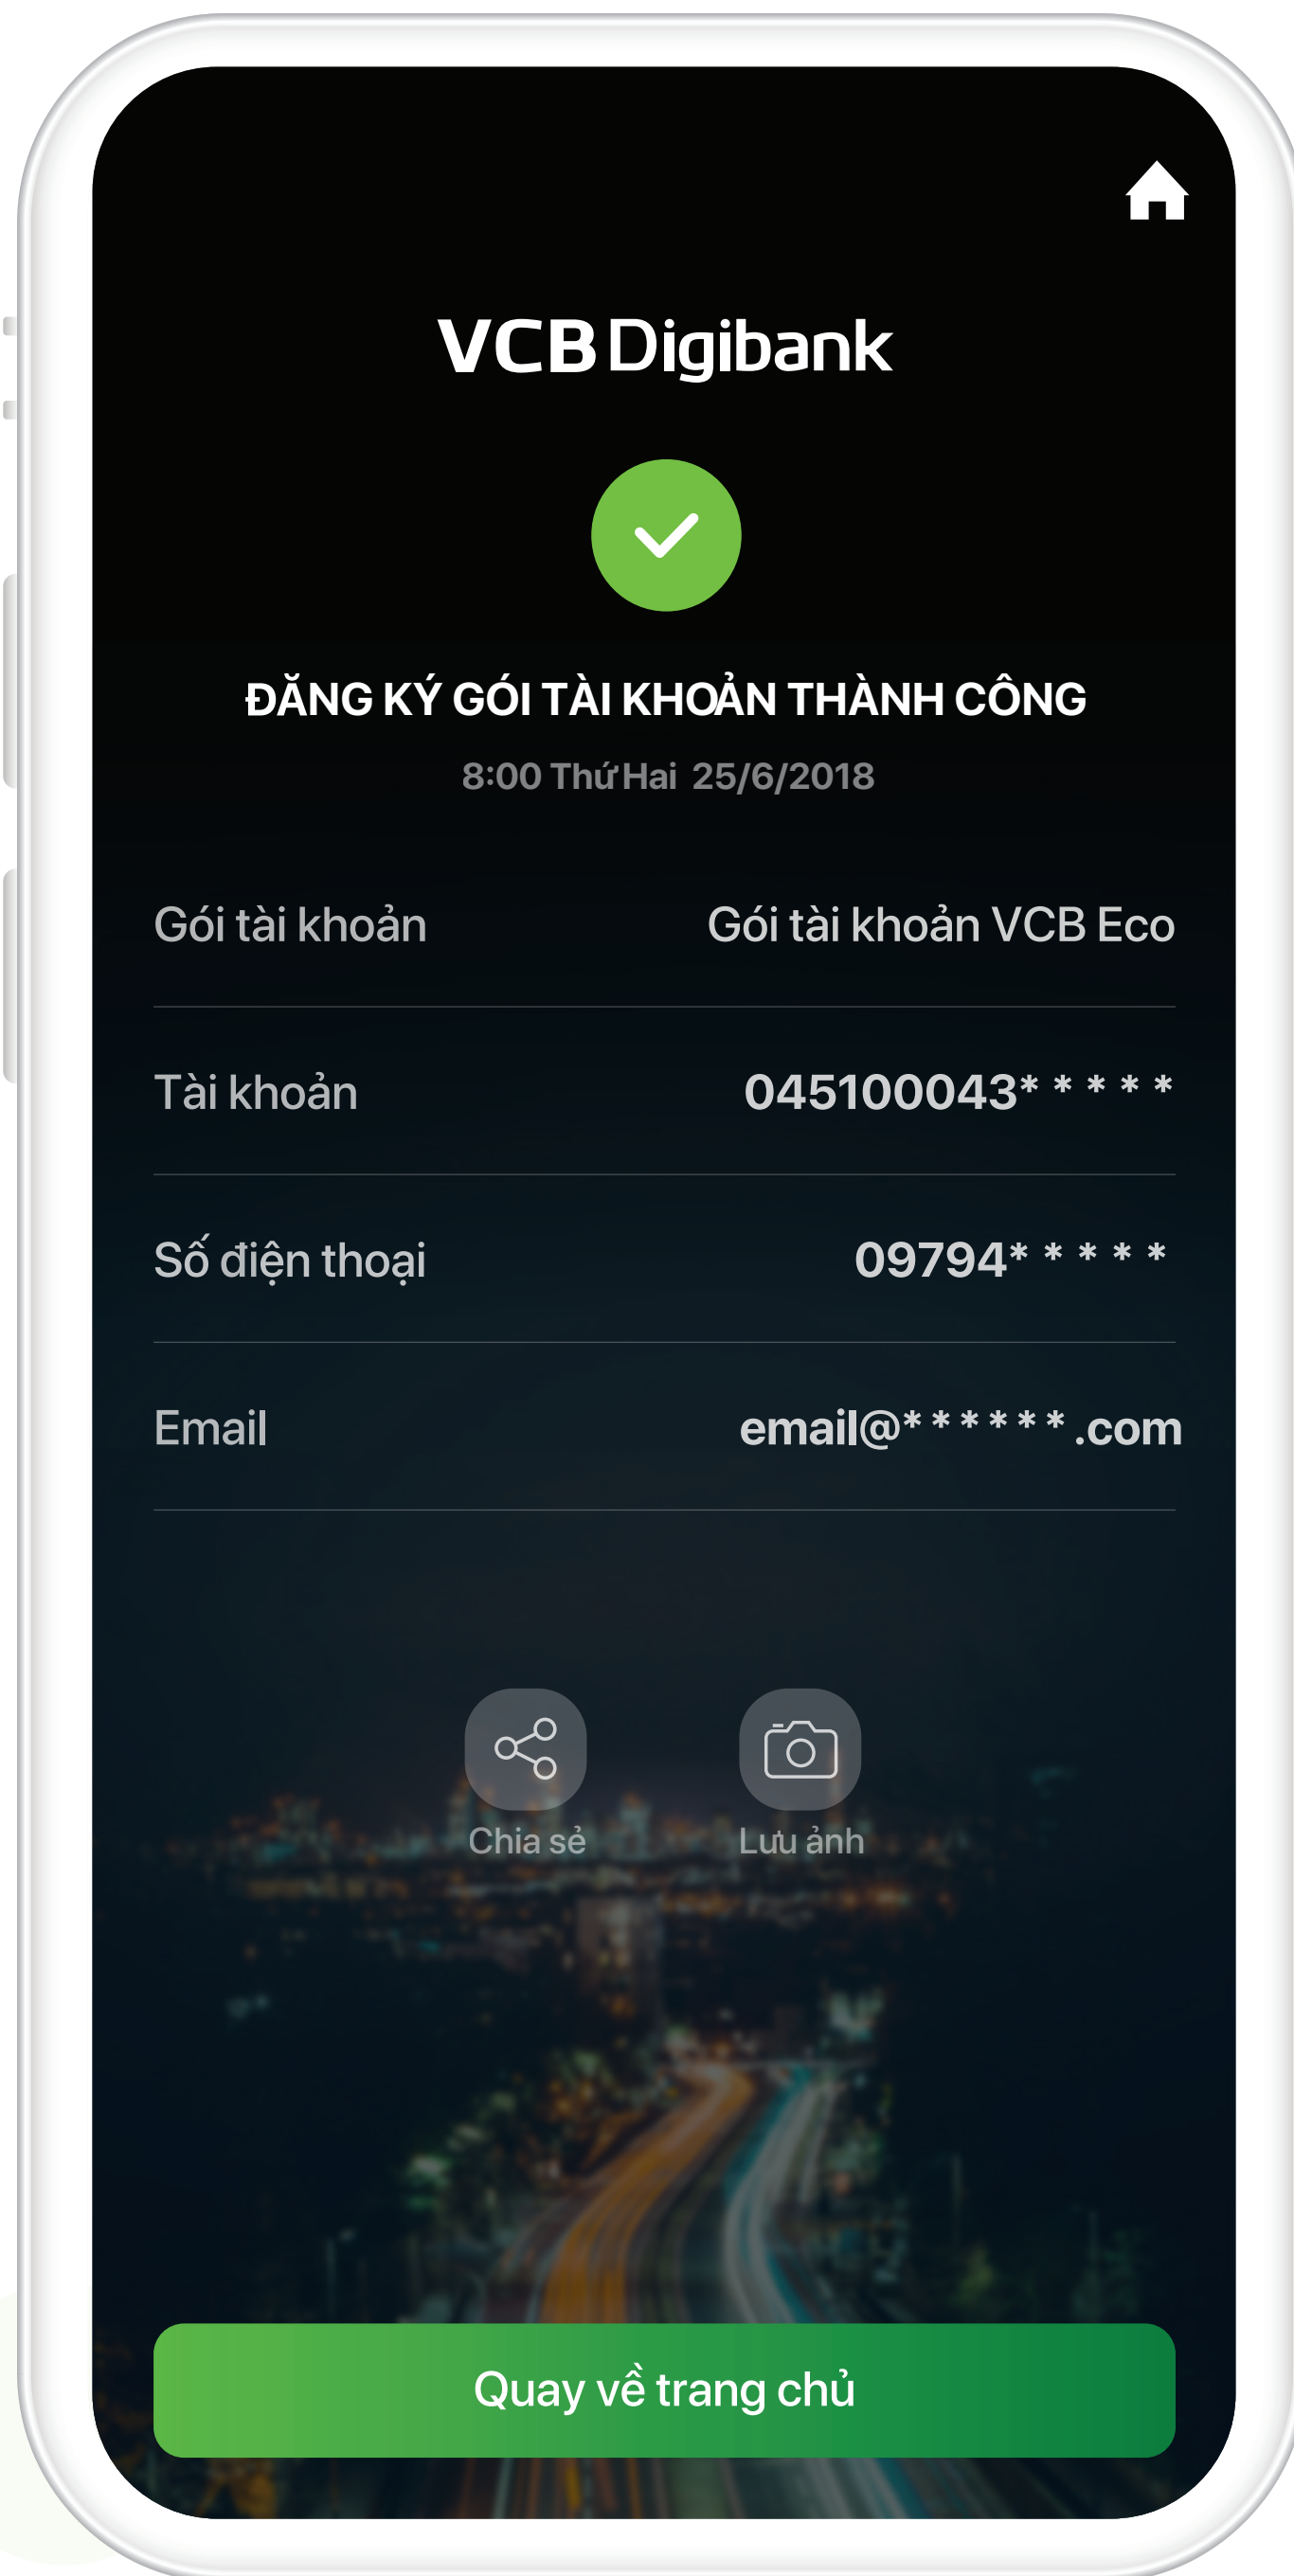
VCB Digibank

ĐĂNG KÝ GÓI TÀI KHOẢN THÀNH CÔNG

8:00 Thứ Hai 25/6/2018

| | |
|---|---|
| Gói tài khoản | Gói tài khoản VCB Eco |
| Tài khoản | 045100043* * * * * |
| Số điện thoại | 09794* * * * * |
| Email | email@* * * * * * .com |

Chia sẻ

Lưu ảnh

Quay về trang chủ